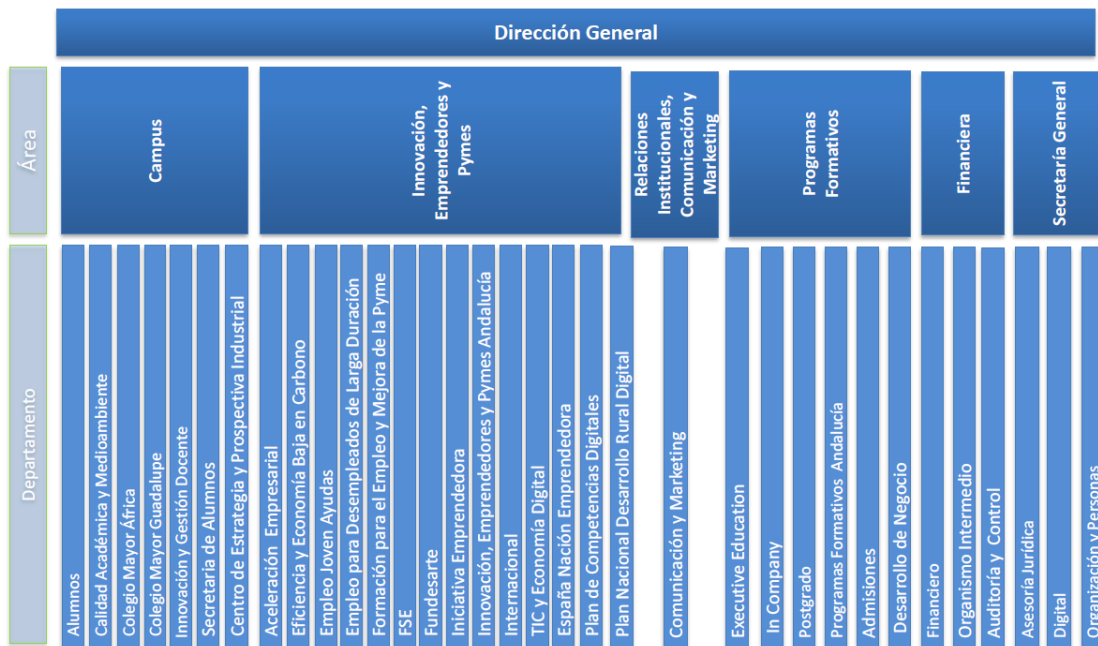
Dirección General

Área

Campus

Innovación, Emprendedores y Pymes

Relaciones Institucionales, Comunicación y Marketing

Programas Formativos

Financiera

Secretaría General

Departamento

Alumnos

Calidad Académica y Medioambiente

Colegio Mayor África

Colegio Mayor Guadalupe

Innovación y Gestión Docente

Secretaria de Alumnos

Centro de Estrategia y Prospectiva Industrial

Aceleración Empresarial

Eficiencia y Economía Baja en Carbono

Empleo Joven Ayudas

Empleo para Desempleados de Larga Duración

Formación para el Empleo y Mejora de la Pyme

FSE

Fundesarte

Iniciativa Emprendedora

Innovación, Emprendedores y Pymes Andalucía

Internacional

TIC y Economía Digital

España Nación Emprendedora

Plan de Competencias Digitales

Plan Nacional Desarrollo Rural Digital

Comunicación y Marketing

Executive Education

In Company

Postgrado

Programas Formativos Andalucía

Admisiones

Desarrollo de Negocio

Financiero

Organismo Intermedio

Auditoría y Control

Asesoría Jurídica

Digital

Organización y Personas